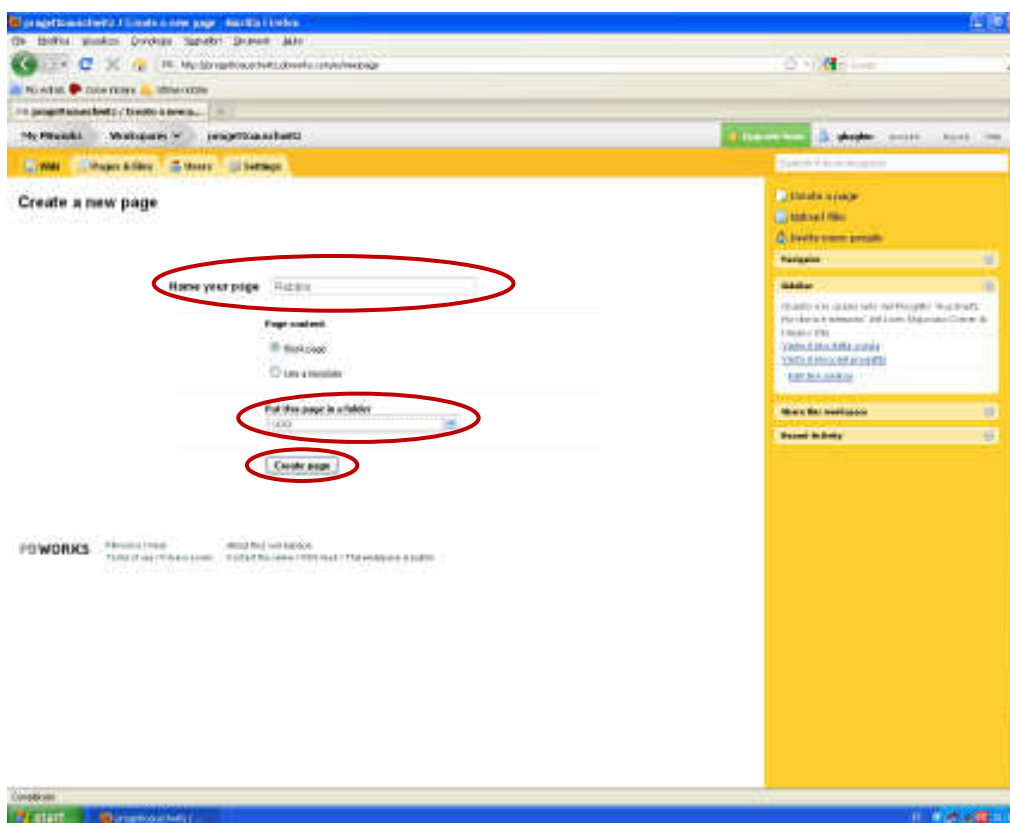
progettoauschwitz / Create a new page - Mozilla Firefox

File Modifica Visualizza Cronologia Segnalibri Strumenti Aiuto

http://progettoauschwitz.pbworks.com/w/newpage

Più visitati Come iniziare Ultime notizie

progettoauschwitz / Create a new p...

My PBworks Workspaces progettoauschwitz

Upgrade Now gbuglio Account Log out Help

Wiki Pages & files Users Settings

Search this workspace

Create a new page

Name your page Rabbia

Page content

Blank page

Use a template

Put this page in a folder

Create page

Create a page

Upload files

Invite more people

Navigator

SideBar

Questo è lo spazio wiki del Progetto "Auschwitz: Memoria e Memorie" dell'Liceo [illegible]

Visita il sito della scuola

Visita il blog del progetto

Edit the sidebar

Share this workspace

Recent Activity

PBWORKS Help | Feedback | Terms of use | Privacy policy | About this workspace | Contact the owner | RSS feed | This workspace is public

Completato

start progettoauschwitz /